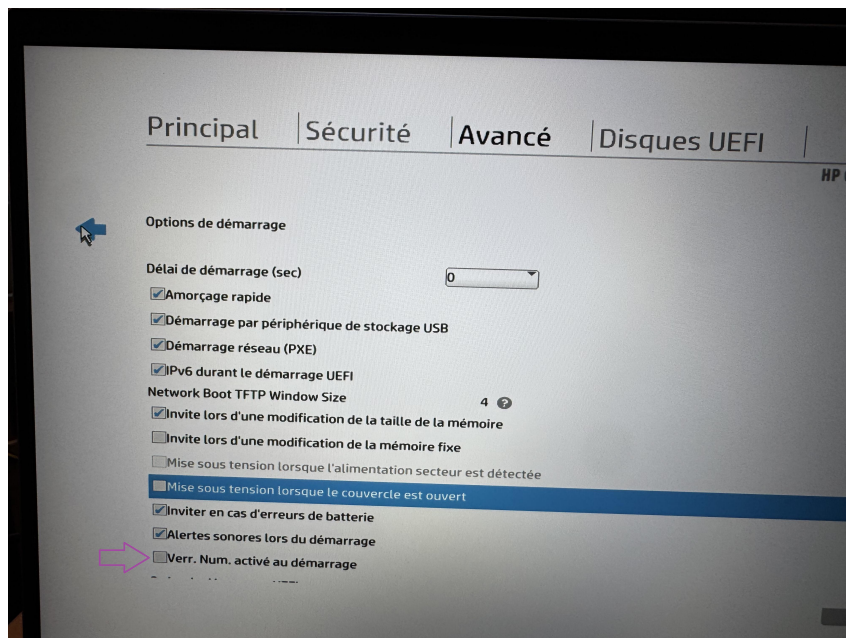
Principal | Sécurité | Avancé | Disques UEFI |

HP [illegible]

Options de démarrage

Délai de démarrage (sec) 0

Amorçage rapide

Démarrage par périphérique de stockage USB

Démarrage réseau (PXE)

IPv6 durant le démarrage UEFI

Network Boot TFTP Window Size 4 ?

Invite lors d'une modification de la taille de la mémoire

Invite lors d'une modification de la mémoire fixe

Mise sous tension lorsque l'alimentation secteur est détectée

Mise sous tension lorsque le couvercle est ouvert

Inviter en cas d'erreurs de batterie

Alertes sonores lors du démarrage

Verr. Num. activé au démarrage

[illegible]